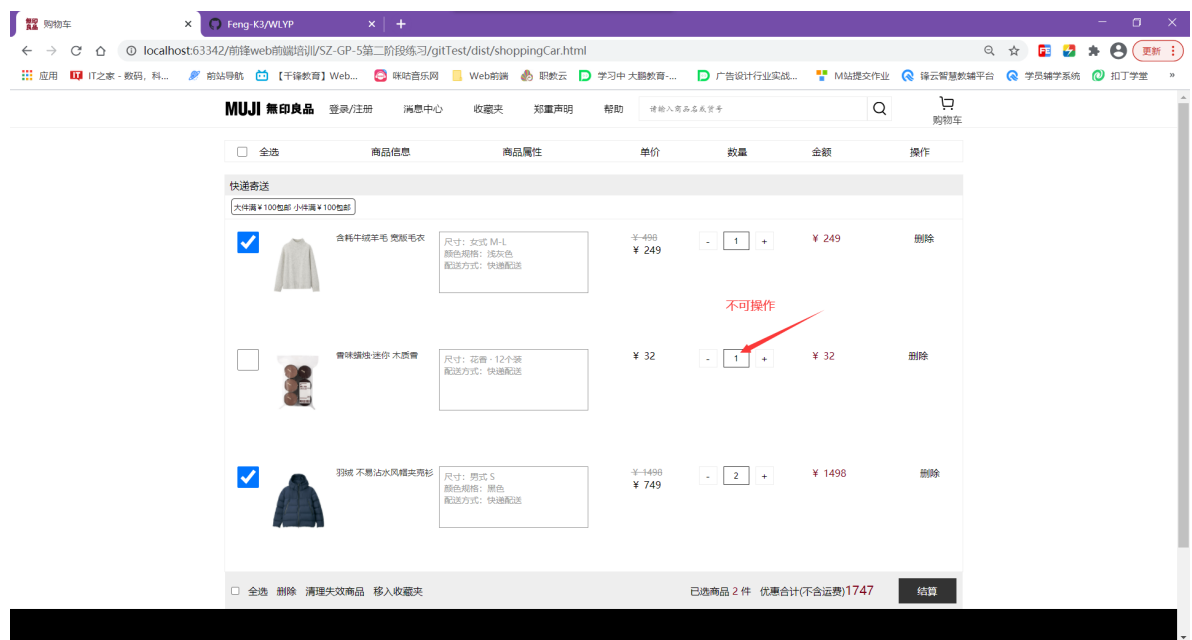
购物车 ×
Feng-K3/WLYP ×
+
localhost:63342/前锋web前端培训/SZ-GP-5第二阶段练习/gitTest/dist/shoppingCar.html
更新
应用 IT之家 - 数码，科... 前站导航 【千锋教育】Web... 咪咕音乐网 Web前端 职教云 学习中 大鹏教育-... 广告设计行业实战... M站提交作业 锋云智慧教辅平台 学员辅学系统 扣丁学堂 »

MUJI 無印良品 登录/注册 消息中心 收藏夹 郑重声明 帮助 请输入商品名或货号 购物车

全选 商品信息 商品属性 单价 数量 金额 操作

快递寄送
大件满￥100包邮 小件满￥100包邮

含牦牛绒羊毛 宽版毛衣
尺寸：女式 M-L
颜色规格：浅灰色
配送方式：快递配送
￥498
￥ 249
- 1 +
￥ 249
删除

不可操作

香味蜡烛·迷你 木质香
尺寸：花香 · 12个装
配送方式：快递配送
￥ 32
- 1 +
￥ 32
删除

羽绒 不易沾水风帽夹克衫
尺寸：男式 S
颜色规格：黑色
配送方式：快递配送
￥1498
￥ 749
- 2 +
￥ 1498
删除

全选 删除 清理失效商品 移入收藏夹
已选商品 2 件 优惠合计(不含运费)1747
结算